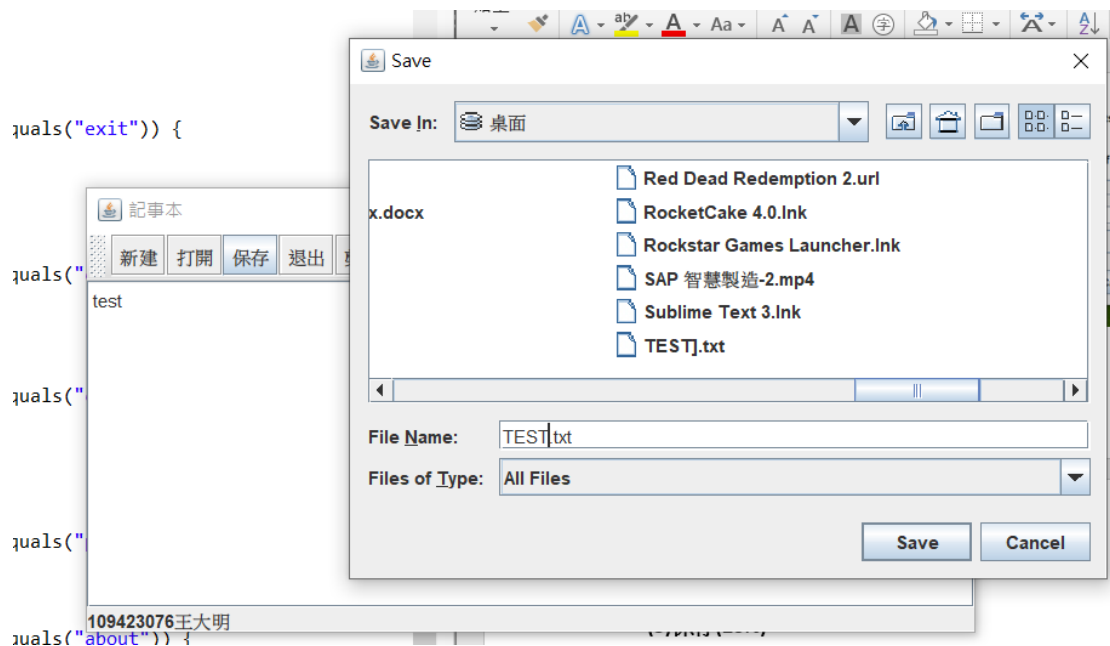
quals("exit")) {

quals("

quals("

quals("

quals("about")) {

記事本

新建 打開 保存 退出

test

109423076王大明

Save

Save In: 桌面

x.docx

Red Dead Redemption 2.url
RocketCake 4.0.lnk
Rockstar Games Launcher.lnk
SAP 智慧製造-2.mp4
Sublime Text 3.lnk
TEST].txt

File Name: TEST].txt

Files of Type: All Files

Save Cancel